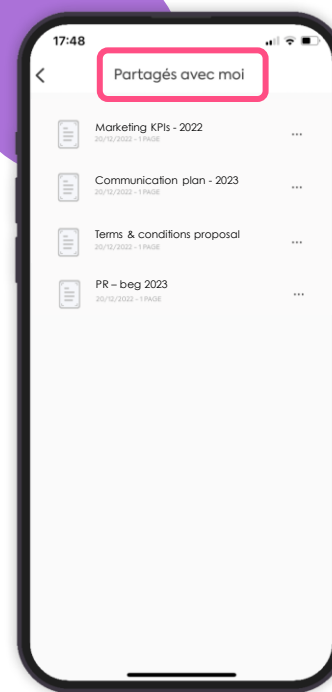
17:48

<

Partagés avec moi

Marketing KPIs - 2022
20/12/2022 - 1 PAGE
...

Communication plan - 2023
20/12/2022 - 1 PAGE
...

Terms & conditions proposal
20/12/2022 - 1 PAGE
...

PR – beg 2023
20/12/2022 - 1 PAGE
...